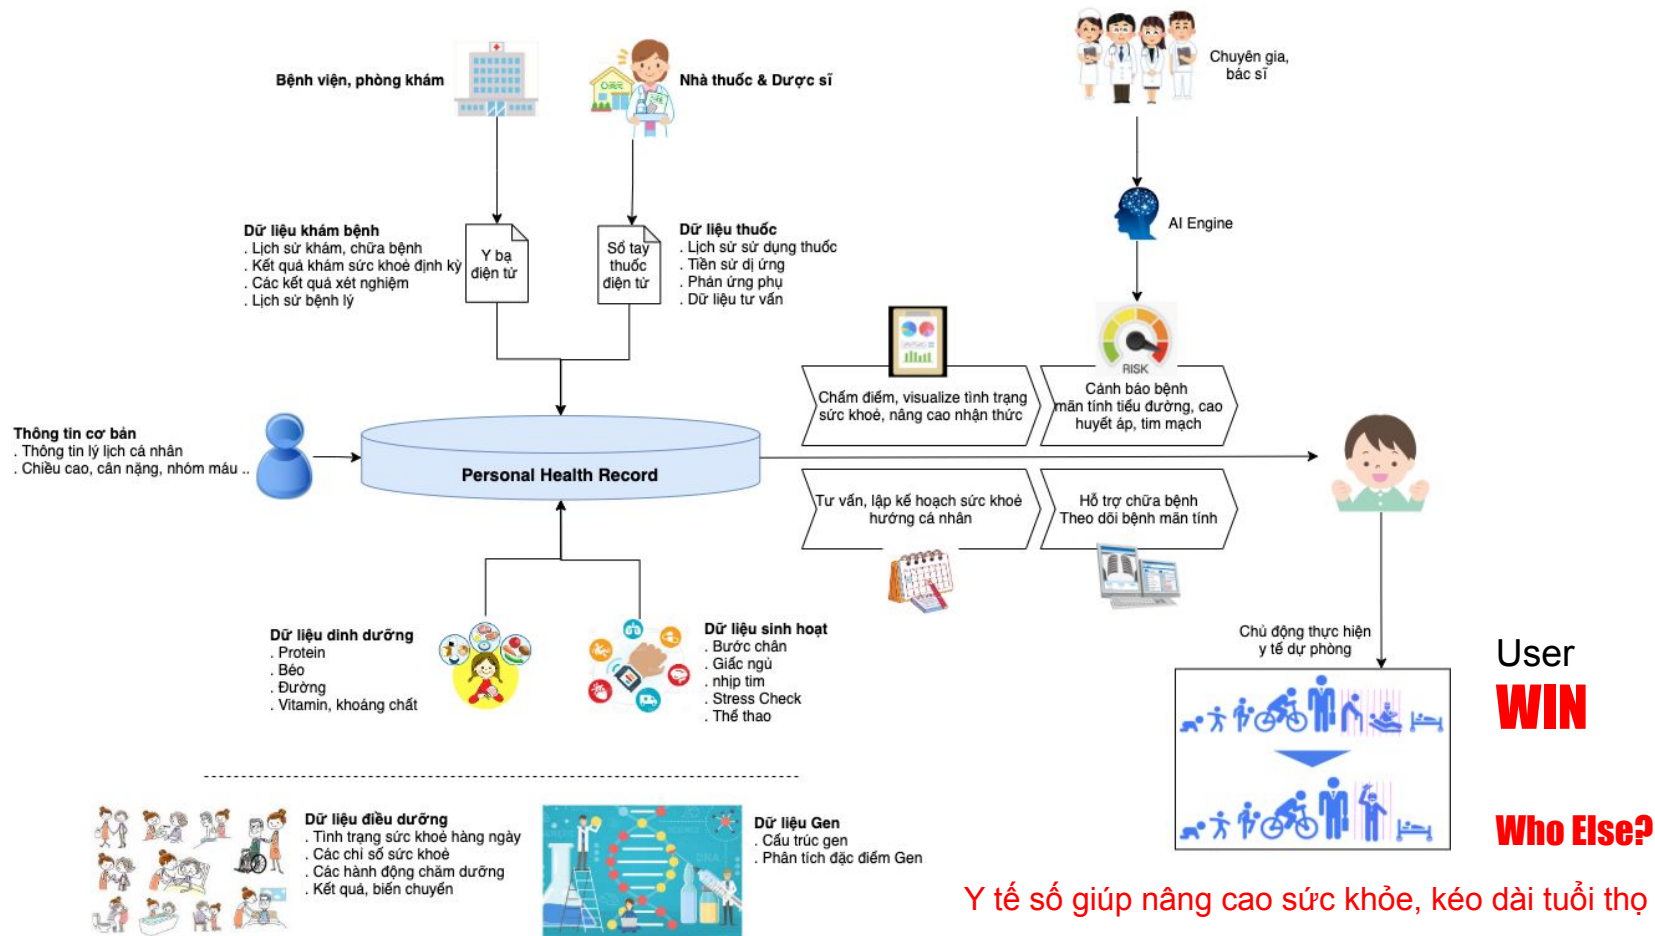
Bệnh viện, phòng khám

Nhà thuốc & Dược sĩ

Chuyên gia, bác sĩ

Dữ liệu khám bệnh
. Lịch sử khám, chữa bệnh
. Kết quả khám sức khoẻ định kỳ
. Các kết quả xét nghiệm
. Lịch sử bệnh lý

Y bạ điện tử

Sổ tay thuốc điện tử

Dữ liệu thuốc
. Lịch sử sử dụng thuốc
. Tiền sử dị ứng
. Phản ứng phụ
. Dữ liệu tư vấn

AI Engine

RISK

Chấm điểm, visualize tình trạng sức khoẻ, nâng cao nhận thức

Cảnh báo bệnh mãn tính tiểu đường, cao huyết áp, tim mạch

Thông tin cơ bản
. Thông tin lý lịch cá nhân
. Chiều cao, cân nặng, nhóm máu ..

Personal Health Record

Tư vấn, lập kế hoạch sức khoẻ hướng cá nhân

Hỗ trợ chữa bệnh
Theo dõi bệnh mãn tính

Dữ liệu dinh dưỡng
. Protein
. Béo
. Đường
. Vitamin, khoáng chất

Dữ liệu sinh hoạt
. Bước chân
. Giấc ngủ
. nhịp tim
. Stress Check
. Thể thao

Chủ động thực hiện y tế dự phòng

User
WIN

Dữ liệu điều dưỡng
. Tình trạng sức khoẻ hàng ngày
. Các chỉ số sức khoẻ
. Các hành động chăm dưỡng
. Kết quả, biến chuyển

Dữ liệu Gen
. Cấu trúc gen
. Phân tích đặc điểm Gen

Who Else?

Y tế số giúp nâng cao sức khỏe, kéo dài tuổi thọ